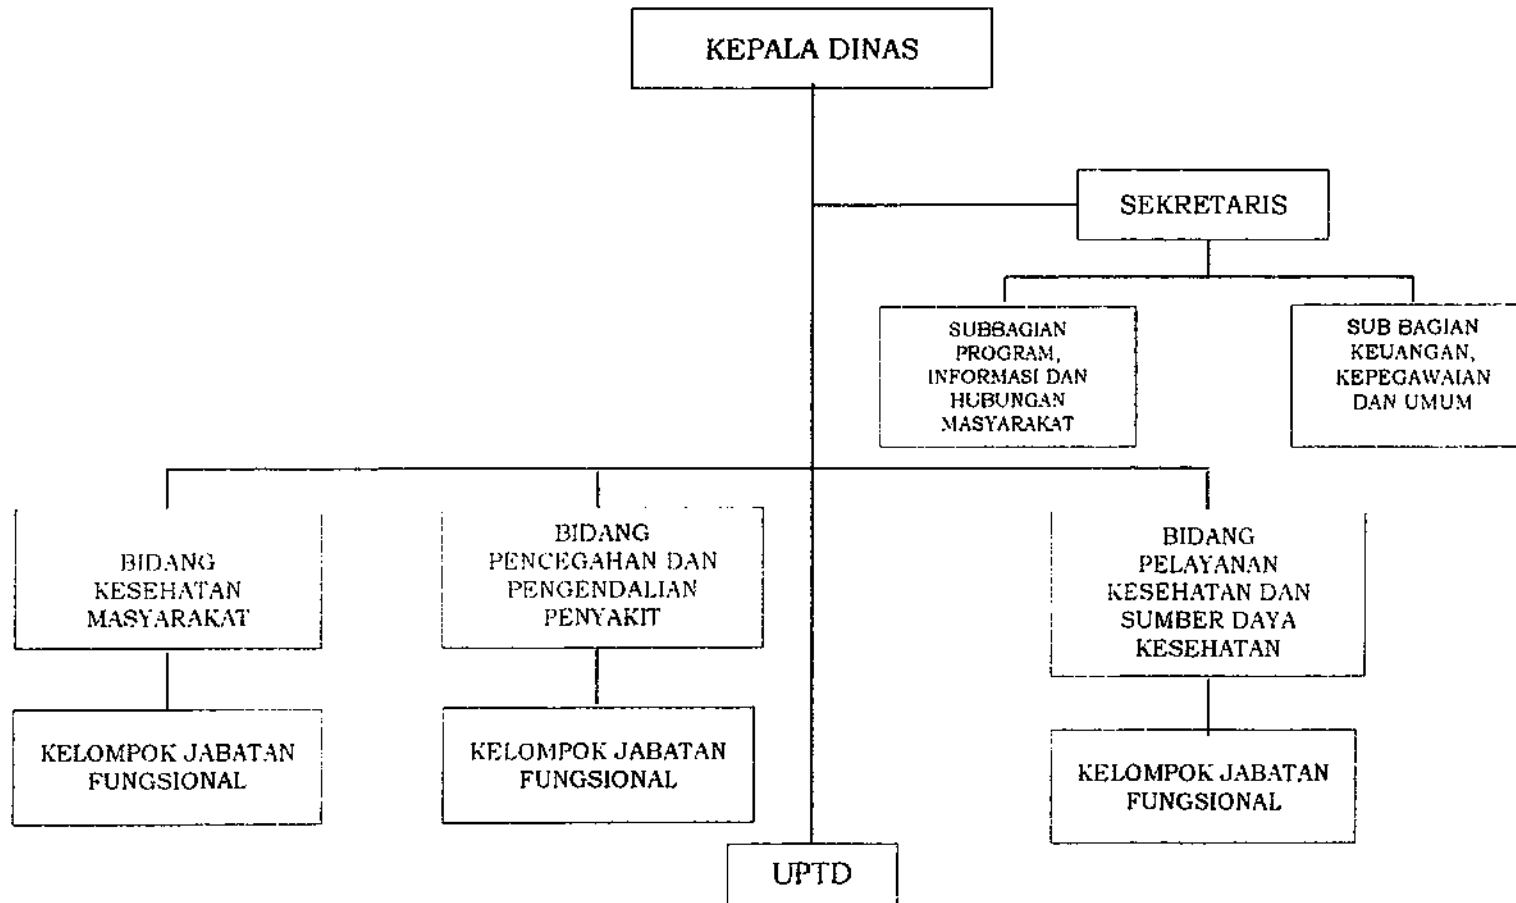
KEPALA DINAS

SEKRETARIS

SUBBAGIAN PROGRAM, INFORMASI DAN HUBUNGAN MASYARAKAT

SUB BAGIAN KEUANGAN, KEPEGAWAIAN DAN UMUM

BIDANG KESEHATAN MASYARAKAT

BIDANG PENCEGAHAN DAN PENGENDALIAN PENYAKIT

BIDANG PELAYANAN KESEHATAN DAN SUMBER DAYA KESEHATAN

KELOMPOK JABATAN FUNGSIONAL

KELOMPOK JABATAN FUNGSIONAL

KELOMPOK JABATAN FUNGSIONAL

UPTD